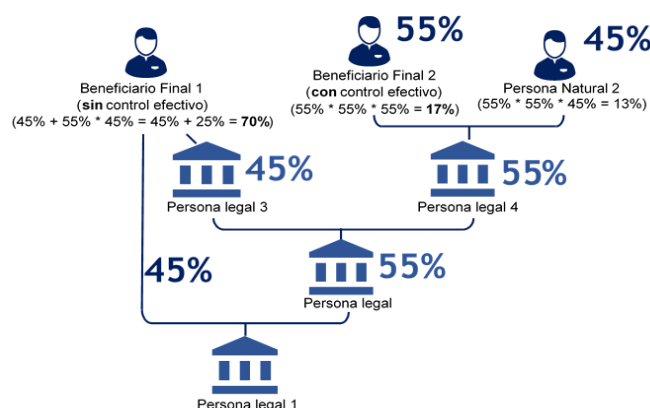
55%

45%

Beneficiario Final 1
(**sin** control efectivo)
(45% + 55% * 45% = 45% + 25% = **70%**)

Beneficiario Final 2
(**con** control efectivo)
(55% * 55% * 55% = **17%**)

Persona Natural 2
(55% * 55% * 45% = 13%)

45%

Persona legal 3

55%

Persona legal 4

45%

55%

Persona legal

Persona legal 1